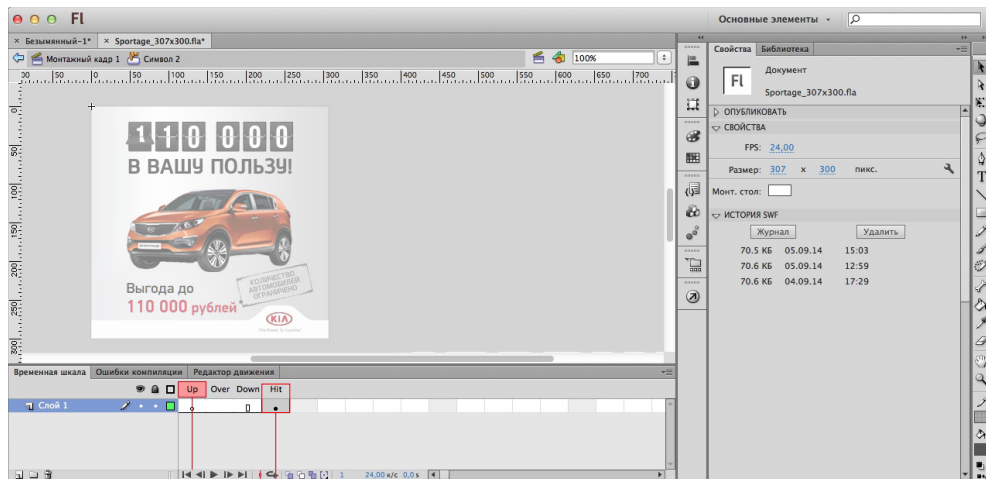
Fl

Основные элементы

× Безымянный-1* × Sportage_307x300.fla*

Монтажный кадр 1 Символ 2

100%

30 50 0 50 100 150 200 250 300 350 400 450 500 550 600 650 700

110 000
В ВАШУ ПОЛЬЗУ!

КОЛИЧЕСТВО АВТОМОБИЛЕЙ ОГРАНИЧЕНО

Выгода до
110 000 рублей

KIA
The Power to Surprise

Временная шкала Ошибки компиляции Редактор движения

Up Over Down Hit

Слой 1

1 24,00 к/с 0,0 s

Свойства Библиотека

Fl Документ
Sportage_307x300.fla

ОПУБЛИКОВАТЬ
СВОЙСТВА

FPS: 24,00

Размер: 307 x 300 пикс.

Монт. стол:

ИСТОРИЯ SWF

Журнал Удалить

| | | |
|---|---|---|
| 70.5 КБ | 05.09.14 | 15:03 |
| 70.6 КБ | 05.09.14 | 12:59 |
| 70.6 КБ | 04.09.14 | 17:29 |